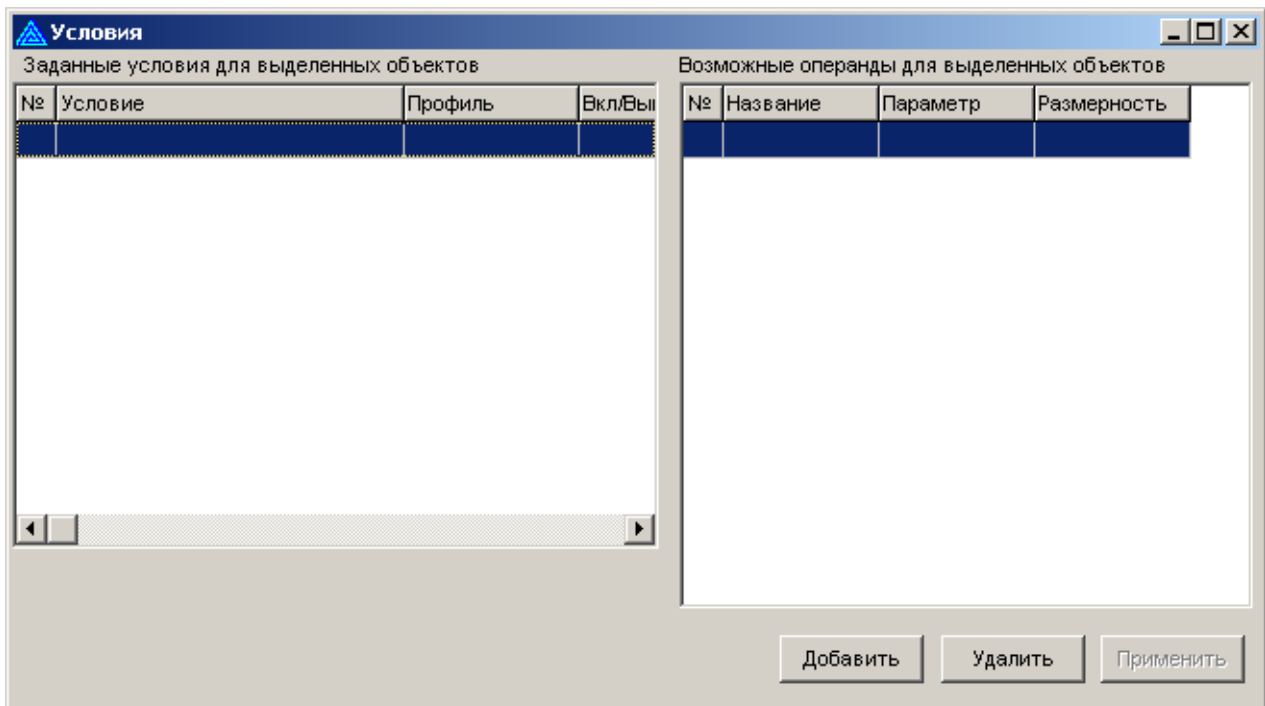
Условия

Заданные условия для выделенных объектов

| № | Условие | Профиль | Вкл/Вы |
|---|---|---|---|
| | | | |

Возможные операнды для выделенных объектов

| № | Название | Параметр | Размерность |
|---|---|---|---|
| | | | |

Добавить Удалить Применить